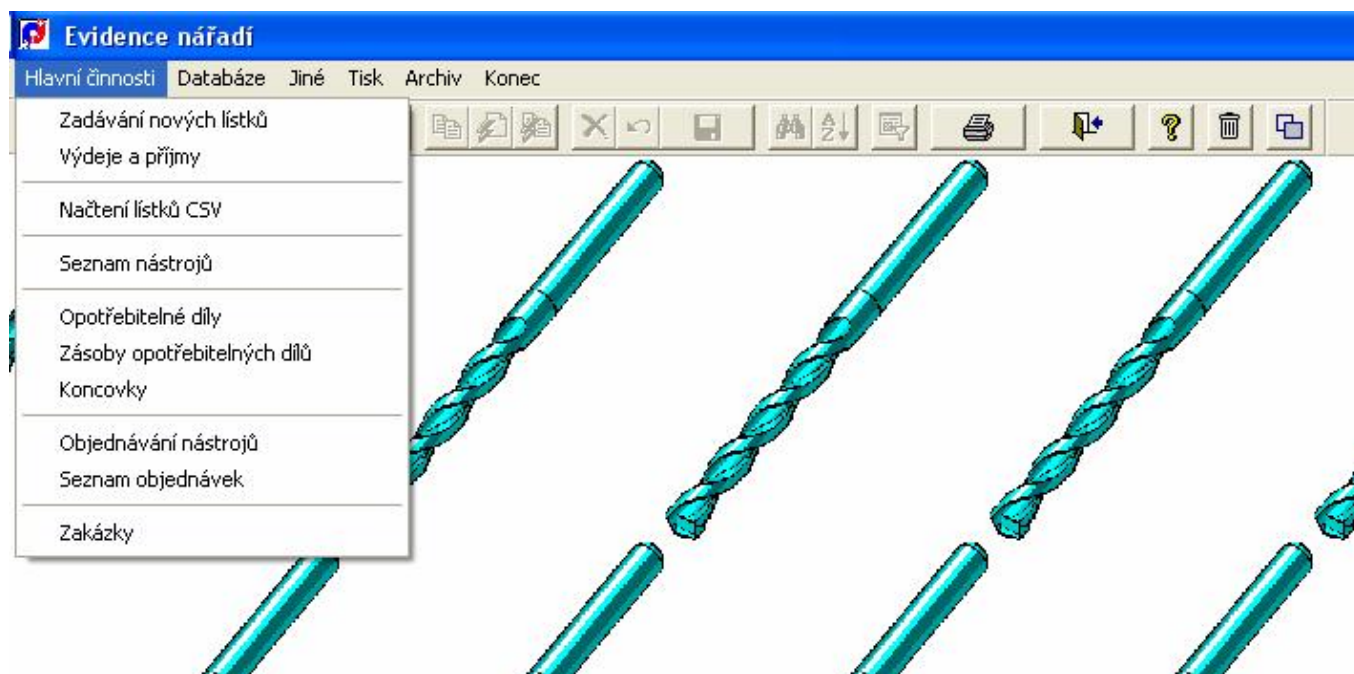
Evidence nářadí

Hlavní činnosti Databáze Jiné Tisk Archiv Konec

Zadávání nových lístků
Výdeje a příjmy

Načtení lístků CSV

Seznam nástrojů

Opotřebitelné díly
Zásoby opotřebitelných dílů
Koncovky

Objednávání nástrojů
Seznam objednávek

Zakázky